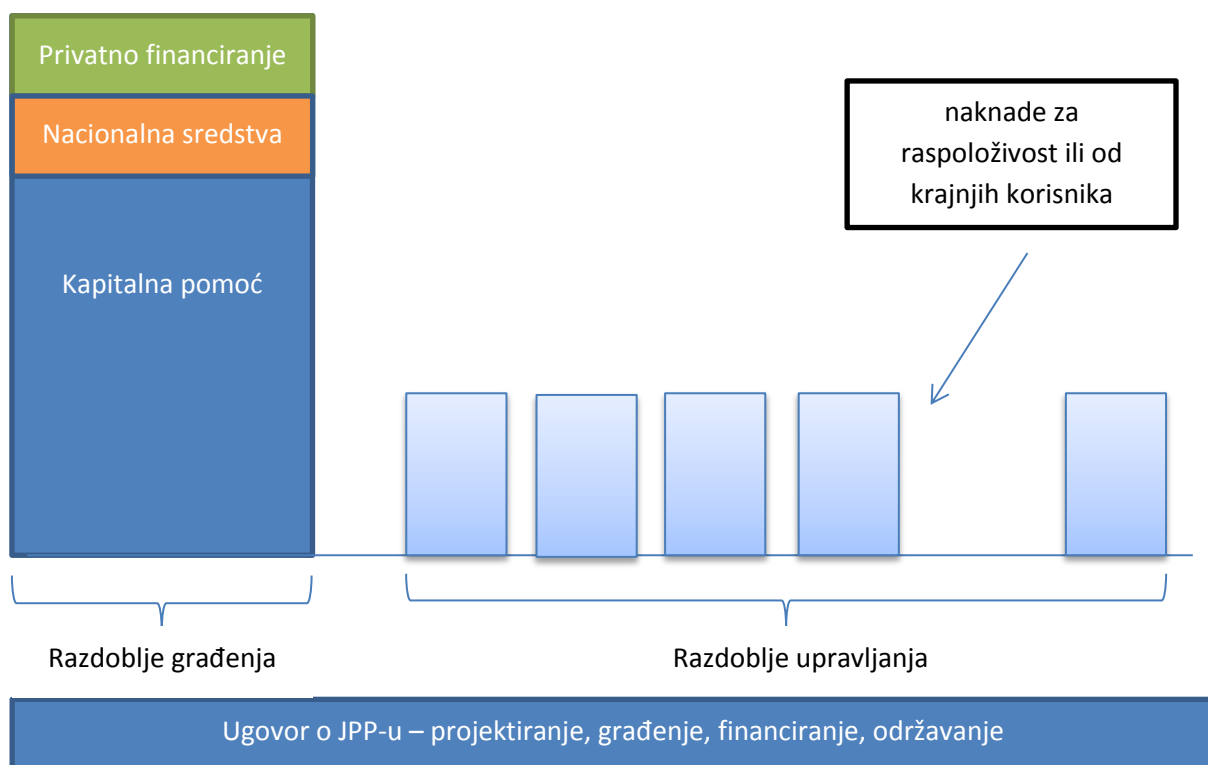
Privatno financiranje

Nacionalna sredstva

Kapitalna pomoć

naknade za raspoloživost ili od krajnjih korisnika

Razdoblje građenja

Razdoblje upravljanja

Ugovor o JPP-u – projektiranje, građenje, financiranje, održavanje